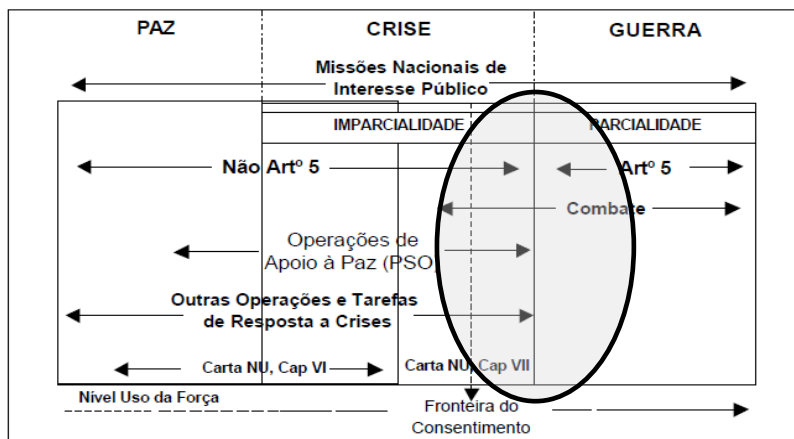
PAZ

CRISE

GUERRA

Missões Nacionais de Interesse Público

IMPARCIALIDADE

PARCIALIDADE

Não Artº 5

Artº 5

Combate

Operações de Apoio à Paz (PSO)

Outras Operações e Tarefas de Resposta a Crises

Carta NU, Cap VI

Carta NU, Cap VII

Nível Uso da Força

Fronteira do Consentimento